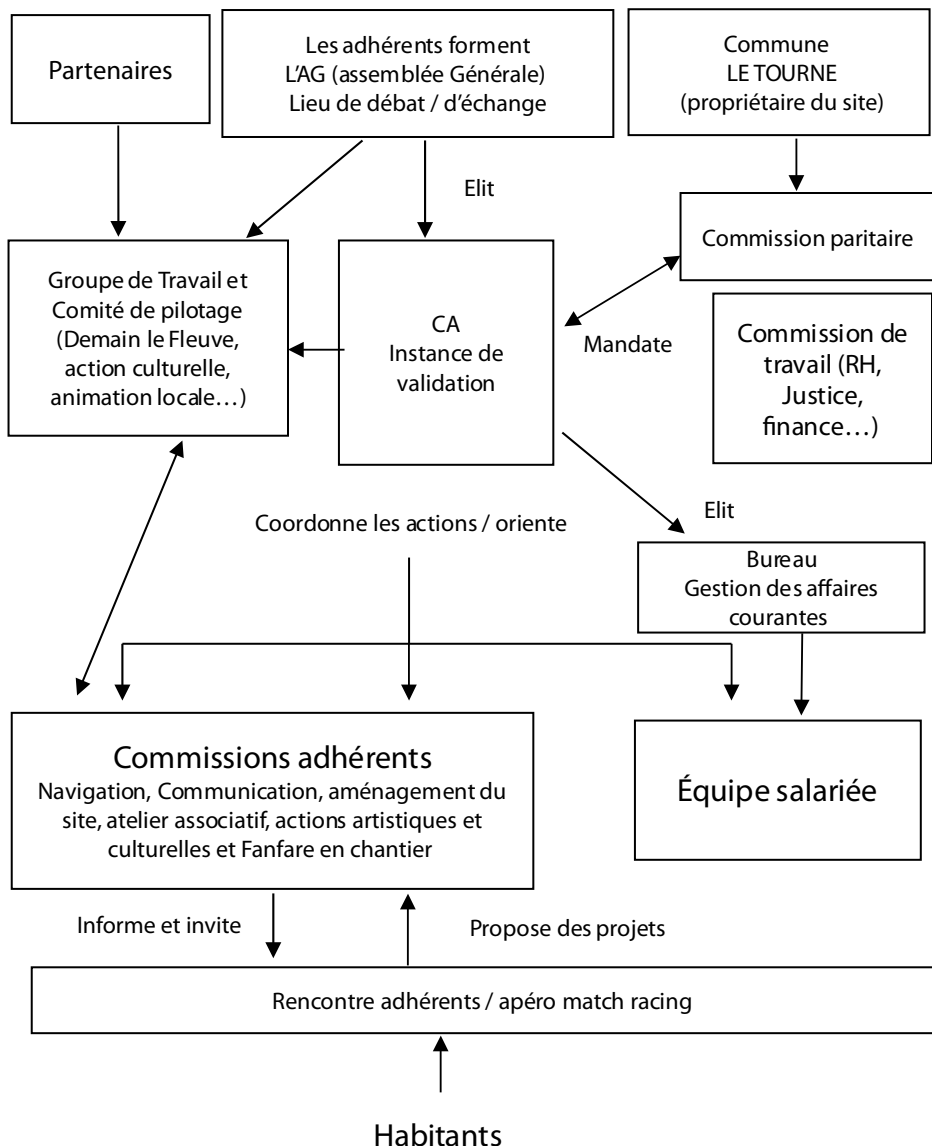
Partenaires

Les adhérents forment L'AG (assemblée Générale) Lieu de débat / d'échange

Commune LE TOURNE (propriétaire du site)

Elit

Commission paritaire

Groupe de Travail et Comité de pilotage (Demain le Fleuve, action culturelle, animation locale…)

CA Instance de validation

Mandate

Commission de travail (RH, Justice, finance…)

Elit

Coordonne les actions / oriente

Bureau Gestion des affaires courantes

Commissions adhérents
Navigation, Communication, aménagement du site, atelier associatif, actions artistiques et culturelles et Fanfare en chantier

Équipe salariée

Informe et invite

Propose des projets

Rencontre adhérents / apéro match racing

Habitants